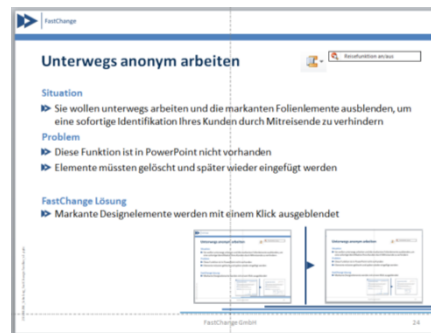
FastChange

Unterwegs anonym arbeiten

Reisefunktion an/aus

Situation

Sie wollen unterwegs arbeiten und die markanten Folienelemente ausblenden, um eine sofortige Identifikation Ihres Kunden durch Mitreisende zu verhindern

Problem

Diese Funktion ist in PowerPoint nicht vorhanden

Elemente müssten gelöscht und später wieder eingefügt werden

FastChange Lösung

Markante Designelemente werden mit einem Klick ausgeblendet

Unterwegs anonym arbeiten

Unterwegs anonym arbeiten

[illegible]

FastChange GmbH

24